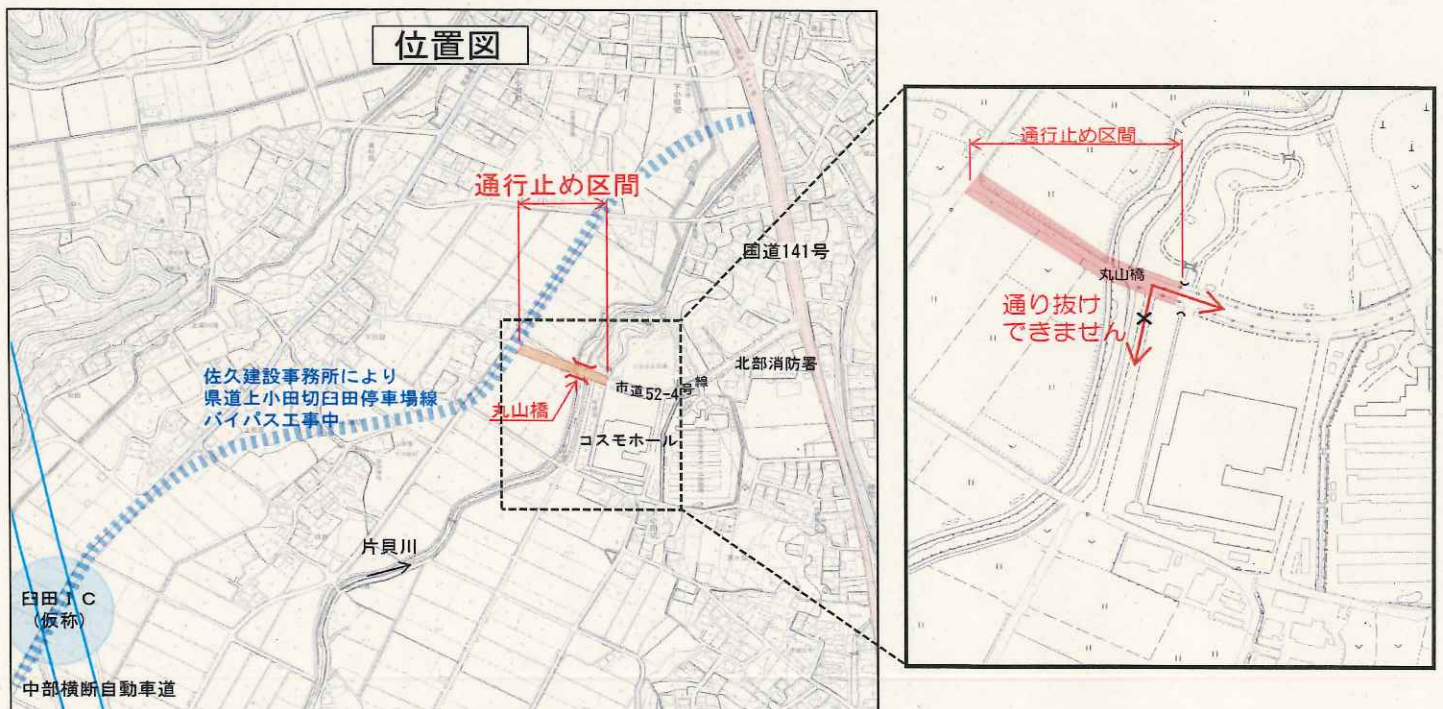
位置図

通行止め区間

国道141号

佐久建設事務所により
県道上小田切臼田停車場線
バイパス工事中

丸山橋

市道52-4号線

北部消防署

コスモホール

片貝川

臼田ＩＣ
（仮称）

中部横断自動車道

通行止め区間

丸山橋

通り抜け
できません